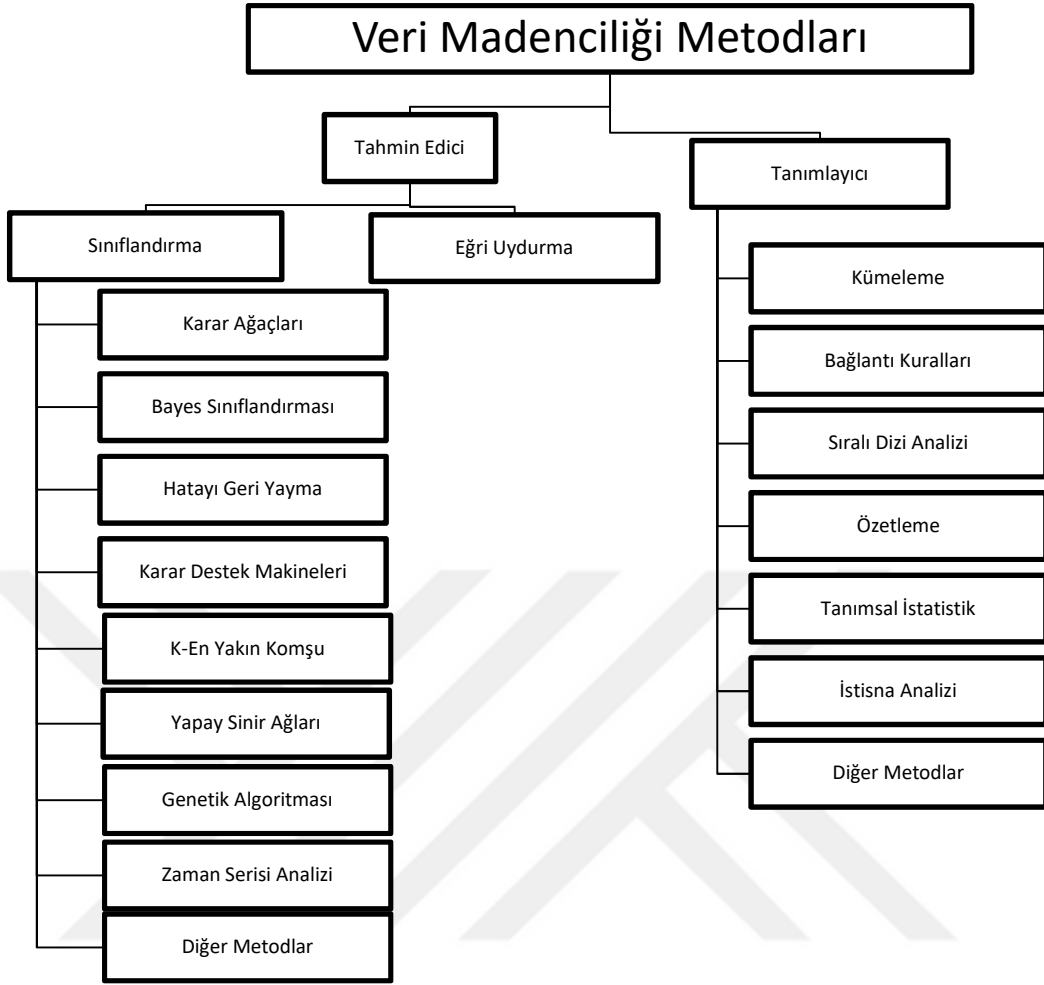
Veri Madenciliği Metodları

Tahmin Edici

Tanımlayıcı

Sınıflandırma

Eğri Uydurma

Karar Ağaçları

Bayes Sınıflandırması

Hatayı Geri Yayma

Karar Destek Makineleri

K-En Yakın Komşu

Yapay Sinir Ağları

Genetik Algoritması

Zaman Serisi Analizi

Diğer Metodlar

Kümeleme

Bağlantı Kuralları

Sıralı Dizi Analizi

Özetleme

Tanımsal İstatistik

İstisna Analizi

Diğer Metodlar